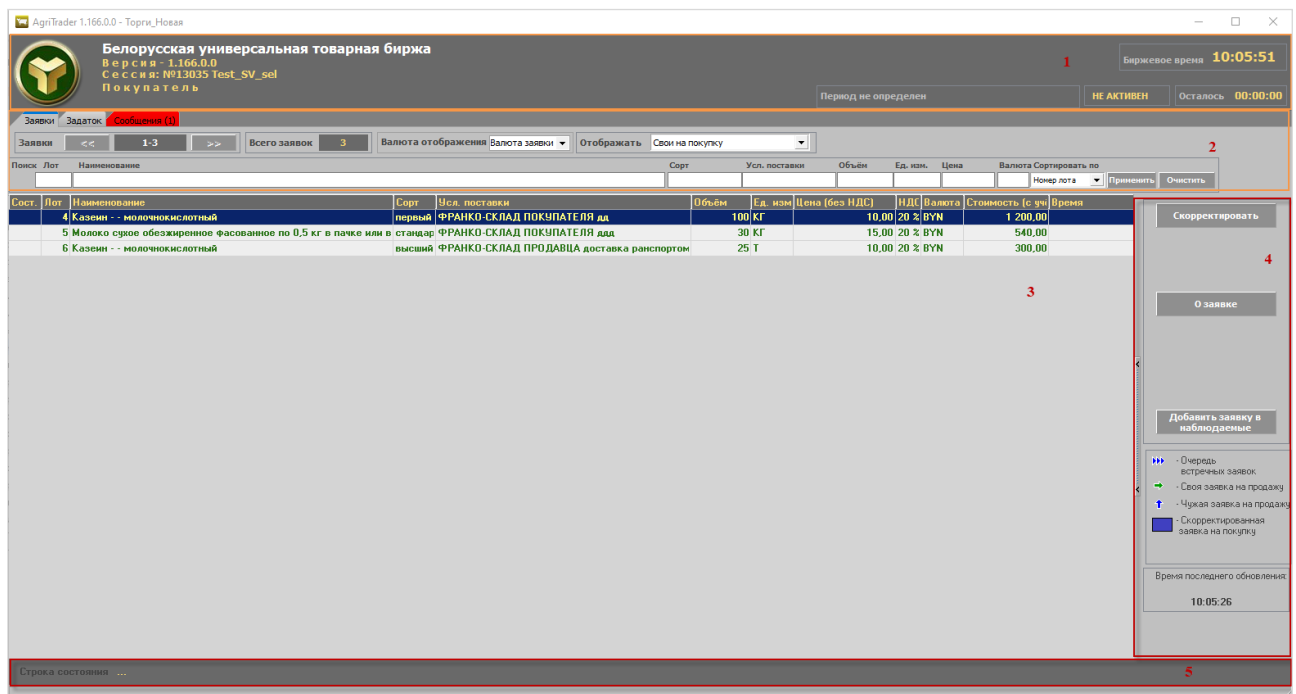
AgriTrader 1.166.0.0 - Торги_Новая

Белорусская универсальная товарная биржа
Версия - 1.166.0.0
Сессия: №13035 Test_SV_sel
Покупатель

1

Биржевое время 10:05:51

Период не определен

НЕ АКТИВЕН

Осталось 00:00:00

Заявки Задаток Сообщения (1)

Заявки << 1-3 >> Всего заявок 3 Валюта отображения Валюта заявки Отображать Свои на покупку

2

Поиск Лот Наименование Сорт Усл. поставки Объём Ед. изм. Цена Валюта Сортировать по

Номер лота Применить Очистить

| Сост. | Лот | Наименование | Сорт | Усл. поставки | Объём | Ед. изм | Цена (без НДС) | НДС | Валюта | Стоимость (с уч | Время |
|---|---|---|---|---|---|---|---|---|---|---|---|
| | 4 | Казеин - - молочнокислотный | первый | ФРАНКО-СКЛАД ПОКУПАТЕЛЯ дд | 100 | КГ | 10,00 | 20 % | BYN | 1 200,00 | |
| | 5 | Молоко сухое обезжиренное фасованное по 0,5 кг в пачке или в | стандар | ФРАНКО-СКЛАД ПОКУПАТЕЛЯ ддд | 30 | КГ | 15,00 | 20 % | BYN | 540,00 | |
| | 6 | Казеин - - молочнокислотный | высший | ФРАНКО-СКЛАД ПРОДАВЦА доставка ранспортом | 25 | Т | 10,00 | 20 % | BYN | 300,00 | |

3

Скорректировать

4

О заявке

Добавить заявку в наблюдаемые

- Очередь встречных заявок
- Своя заявка на продажу
- Чужая заявка на продажу
- Скорректированная заявка на покупку

Время последнего обновления:
10:05:26

Строка состояния ...

5